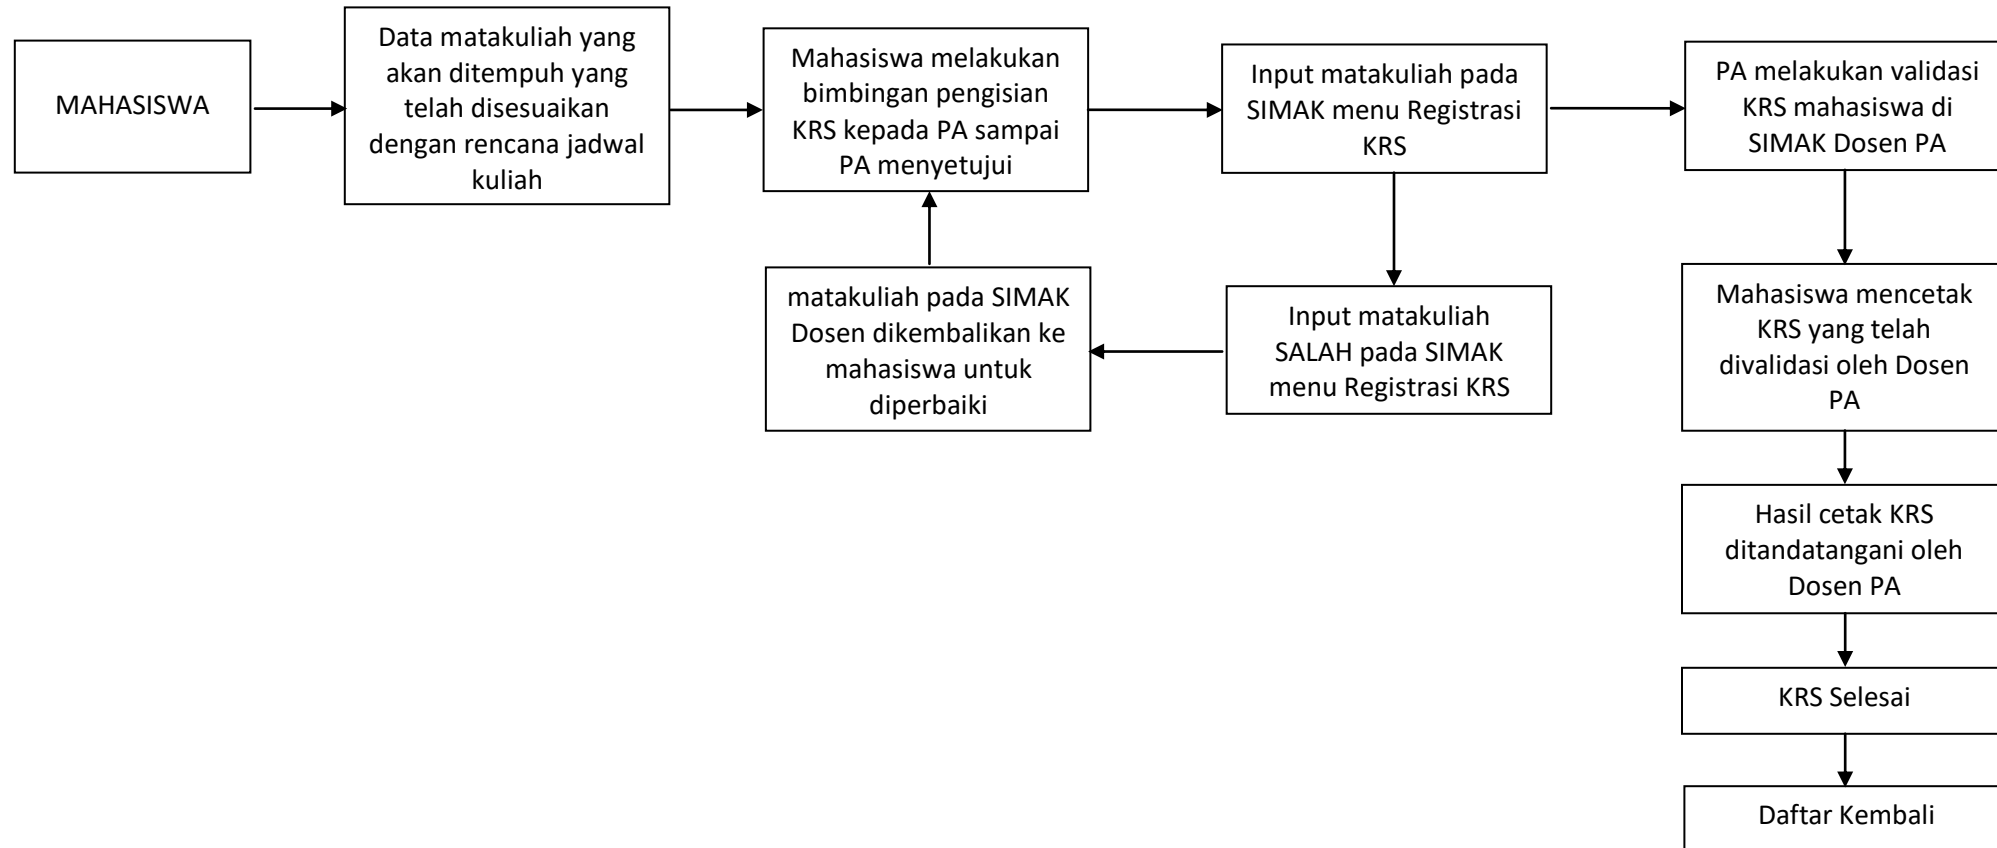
MAHASISWA

Data matakuliah yang akan ditempuh yang telah disesuaikan dengan rencana jadwal kuliah

Mahasiswa melakukan bimbingan pengisian KRS kepada PA sampai PA menyetujui

Input matakuliah pada SIMAK menu Registrasi KRS

PA melakukan validasi KRS mahasiswa di SIMAK Dosen PA

matakuliah pada SIMAK Dosen dikembalikan ke mahasiswa untuk diperbaiki

Input matakuliah SALAH pada SIMAK menu Registrasi KRS

Mahasiswa mencetak KRS yang telah divalidasi oleh Dosen PA

Hasil cetak KRS ditandatangani oleh Dosen PA

KRS Selesai

Daftar Kembali